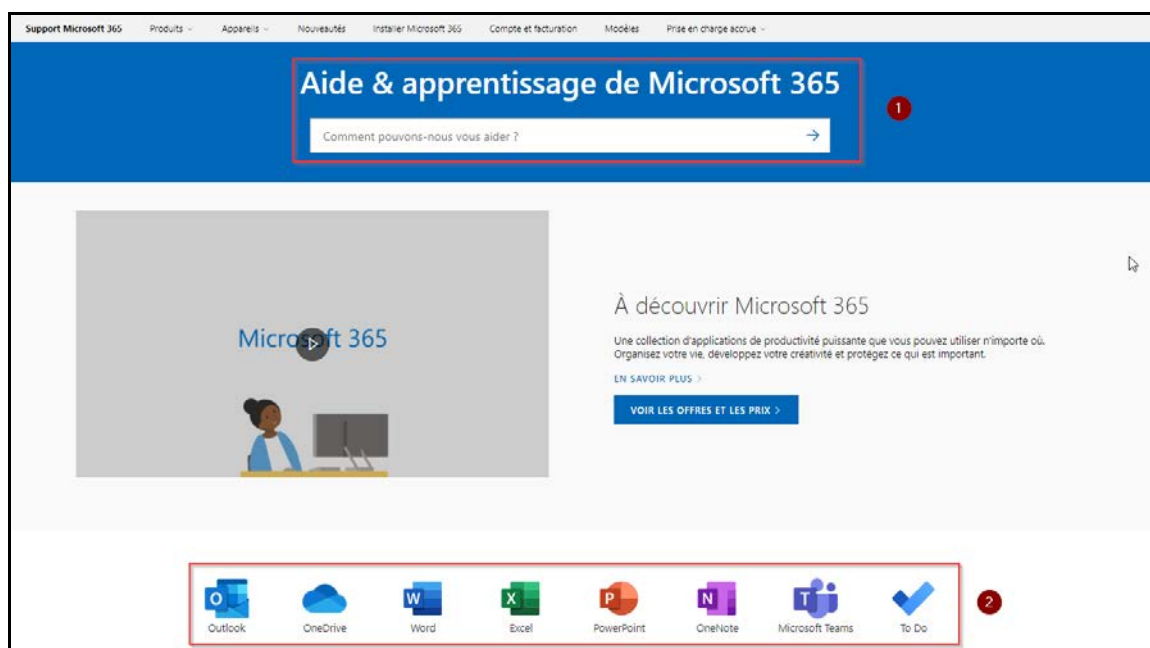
Support Microsoft 365 Produits Appareils Nouveautés Installer Microsoft 365 Compte et facturation Modèles Prise en charge accrue

Aide & apprentissage de Microsoft 365

Comment pouvons-nous vous aider ?

1

Microsoft 365

À découvrir Microsoft 365

Une collection d'applications de productivité puissante que vous pouvez utiliser n'importe où. Organisez votre vie, développez votre créativité et protégez ce qui est important.

EN SAVOIR PLUS >

VOIR LES OFFRES ET LES PRIX >

Outlook OneDrive Word Excel PowerPoint OneNote Microsoft Teams To Do

2